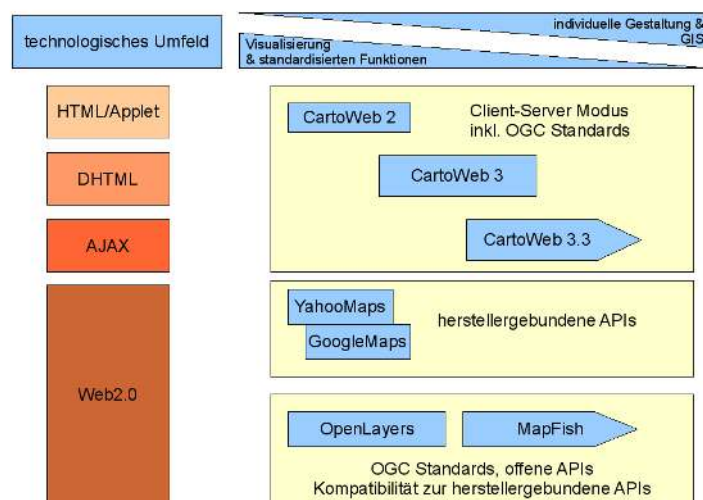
technologisches Umfeld

individuelle Gestaltung & GIS

Visualisierung & standardisierten Funktionen

HTML/Applet

DHTML

AJAX

Web2.0

CartoWeb 2

Client-Server Modus inkl. OGC Standards

CartoWeb 3

CartoWeb 3.3

YahooMaps

GoogleMaps

herstellergebundene APIs

OpenLayers

MapFish

OGC Standards, offene APIs
Kompatibilität zur herstellergebundene APIs